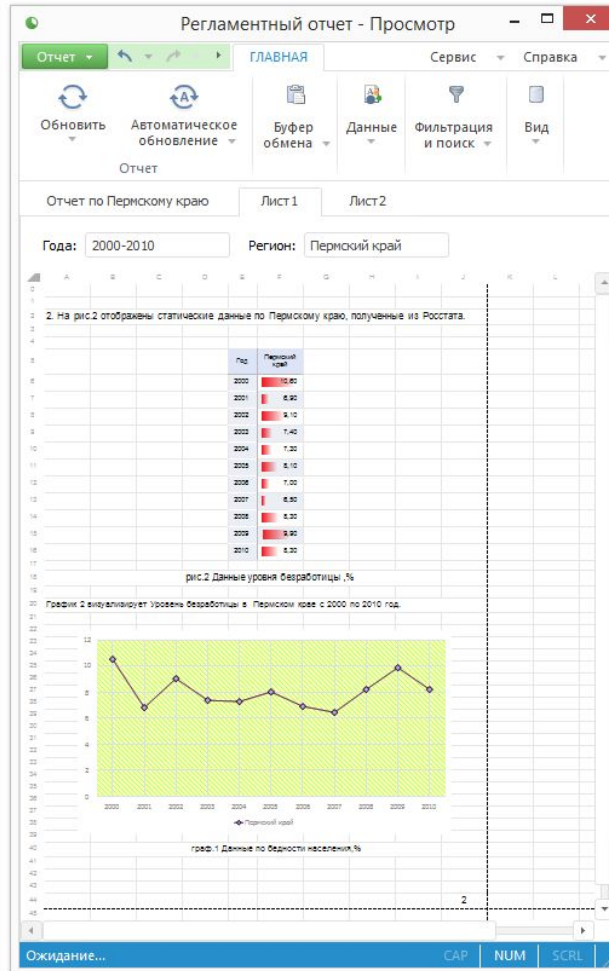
Регламентный отчет - Просмотр

Отчет ▾ ГЛАВНАЯ Сервис Справка

Обновить Автоматическое обновление Буфер обмена Данные Фильтрация и поиск Вид

Отчет

Отчет по Пермскому краю Лист1 Лист2

Года: 2000-2010 Регион: Пермский край

A B C D E F G H I J K L

2. На рис.2 отображены статические данные по Пермскому краю, полученные из Росстата.

| Год | Пермский край |
|---|---|
| 2000 | 10,60 |
| 2001 | 6,90 |
| 2002 | 9,10 |
| 2003 | 7,40 |
| 2004 | 7,30 |
| 2005 | 8,10 |
| 2006 | 7,00 |
| 2007 | 6,50 |
| 2008 | 8,30 |
| 2009 | 9,90 |
| 2010 | 8,30 |

рис.2 Данные уровня безработицы ,%

График 2 визуализирует Уровень безработицы в Пермском крае с 2000 по 2010 год.

12
10
8
6
4
2
0
2000 2001 2002 2003 2004 2005 2006 2007 2008 2009 2010

Пермский край

граф.1 Данные по бедности населения,%

2

Ожидание... CAP NUM SCRL